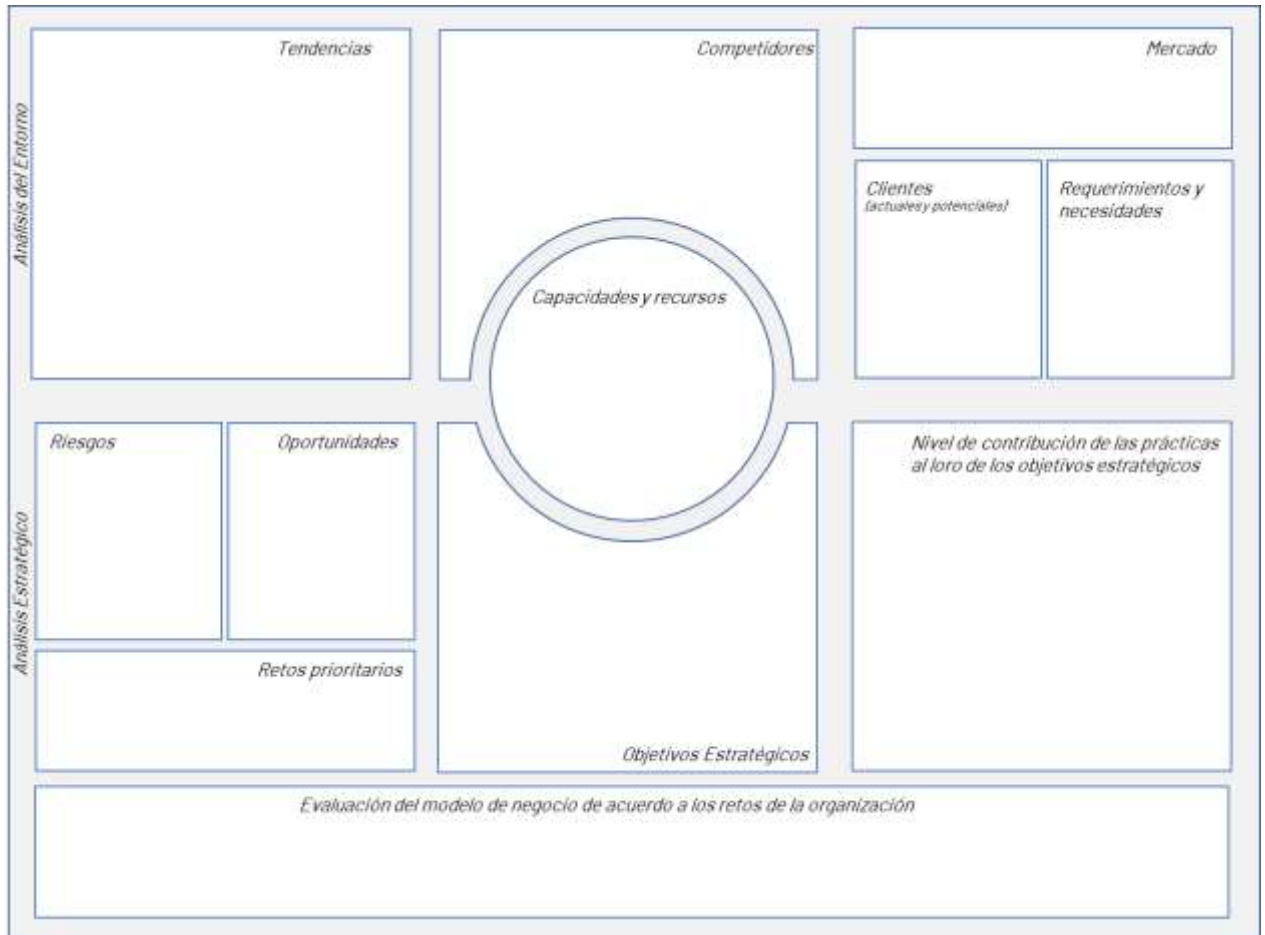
Análisis del Entorno

Tendencias

Competidores

Mercado

Clientes
(actuales y potenciales)

Requerimientos y necesidades

Capacidades y recursos

Análisis Estratégico

Riesgos

Oportunidades

Retos prioritarios

Objetivos Estratégicos

Nivel de contribución de las prácticas al loro de los objetivos estratégicos

Evaluación del modelo de negocio de acuerdo a los retos de la organización